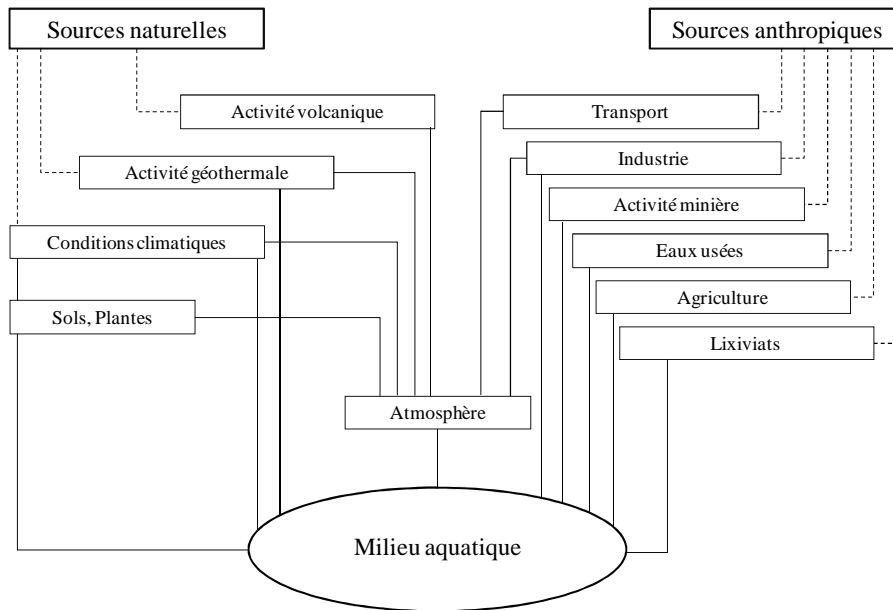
Sources naturelles

Sources anthropiques

Activité volcanique

Activité géothermale

Conditions climatiques

Sols, Plantes

Transport

Industrie

Activité minière

Eaux usées

Agriculture

Lixiviats

Atmosphère

Milieu aquatique